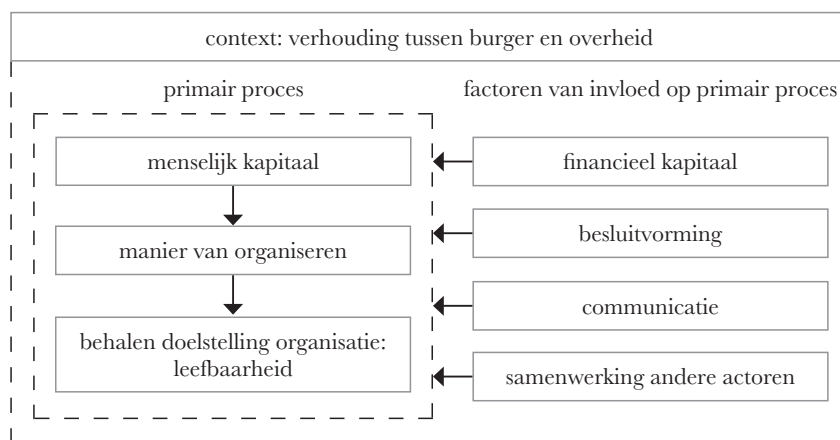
context: verhouding tussen burger en overheid

primair proces

menselijk kapitaal

manier van organiseren

behalen doelstelling organisatie: leefbaarheid

factoren van invloed op primair proces

financieel kapitaal

besluitvorming

communicatie

samenwerking andere actoren